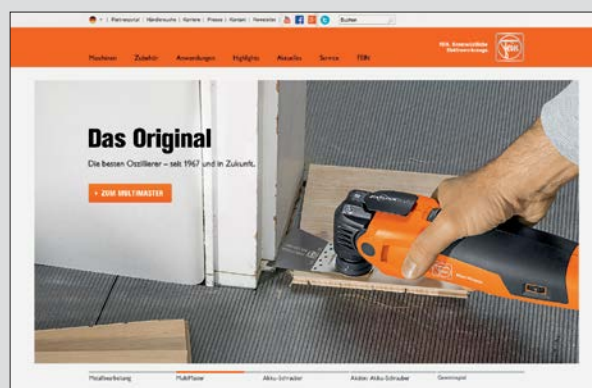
Partnerportal | Händlersuche | Karriere | Presse | Kontakt | Newsletter

Suchen

Maschinen Zubehör Anwendungen Highlights Aktuelles Service FEIN

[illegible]

Das Original

Die besten Oszillierer – seit 1967 und in Zukunft.

> ZUM MULTIMASTER

Metallbearbeitung MultiMaster Akku-Schrauber Akku Akku-Schrauber Gewinnspiel